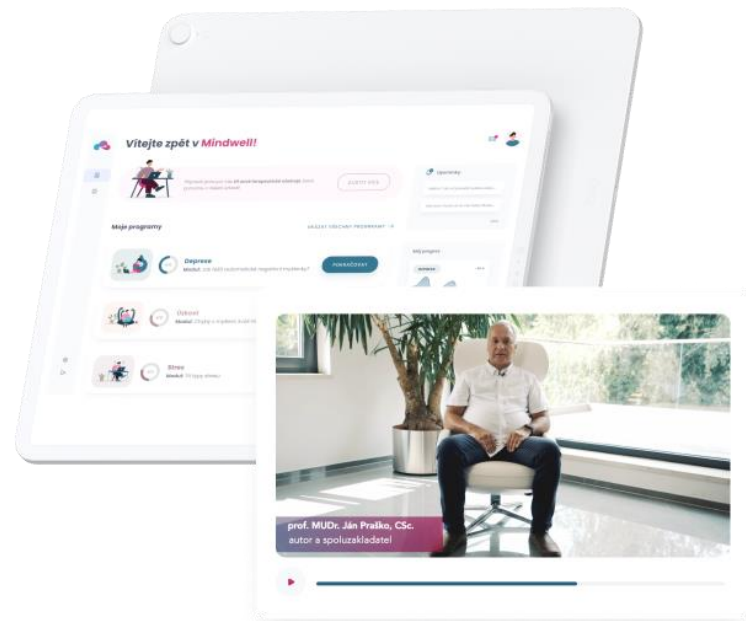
Vítejte zpět v Mindwell!

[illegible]

ZJISTIT VÍCE

Upozornění

Moje programy

UKÁZAT VŠECHNY PROGRAMY

Deprese

Modul: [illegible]

POKRAČOVAT

Můj progres

Úzkost

Modul: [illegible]

Stres

Modul: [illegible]

prof. MUDr. Ján Praško, CSc.
autor a spoluzakladatel